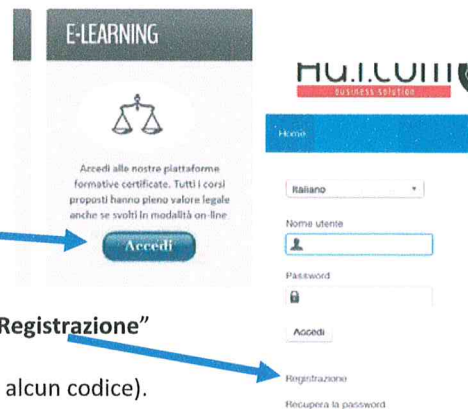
E-LEARNING

Accedi alle nostre piattaforme formative certificate. Tutti i corsi proposti hanno pieno valore legale anche se svolti in modalità on-line

Accedi

Hu.i.com
business solution

Home

Italiano

Nome utente

Password

Accedi

Registrazione

Recupera la password

Registrazione"

alcun codice).